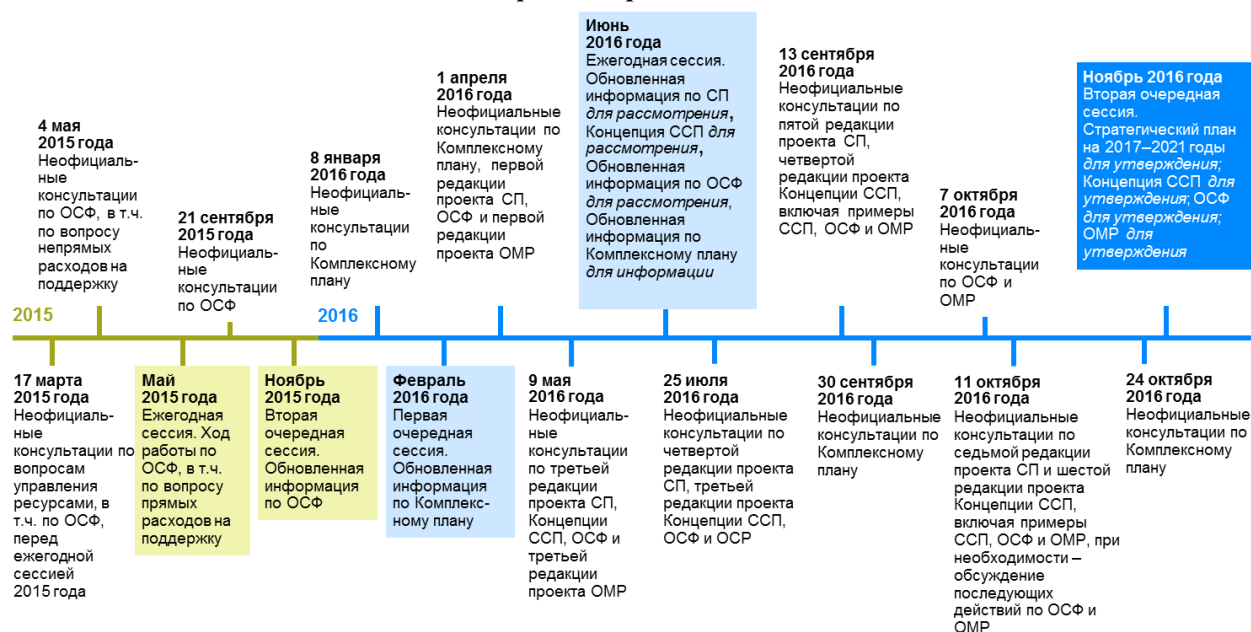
4 мая 2015 года Неофициальные консультации по ОСФ, в т.ч. по вопросу непрямых расходов на поддержку

21 сентября 2015 года Неофициальные консультации по ОСФ

8 января 2016 года Неофициальные консультации по Комплексному плану

1 апреля 2016 года Неофициальные консультации по Комплексному плану, первой редакции проекта СП, ОСФ и первой редакции проекта ОМР

Июнь 2016 года Ежегодная сессия. Обновленная информация по СП *для рассмотрения*, Концепция ССП *для рассмотрения*, Обновленная информация по ОСФ *для рассмотрения*, Обновленная информация по Комплексному плану *для информации*

13 сентября 2016 года Неофициальные консультации по пятой редакции проекта СП, четвертой редакции проекта Концепции ССП, включая примеры ССП, ОСФ и ОМР

7 октября 2016 года Неофициальные консультации по ОСФ и ОМР

Ноябрь 2016 года Вторая очередная сессия. Стратегический план на 2017–2021 годы *для утверждения;* Концепция ССП *для утверждения*; ОСФ *для утверждения;* ОМР *для утверждения*

2015

2016

17 марта 2015 года Неофициальные консультации по вопросам управления ресурсами, в т.ч. по ОСФ, перед ежегодной сессией 2015 года

Май 2015 года Ежегодная сессия. Ход работы по ОСФ, в т.ч. по вопросу прямых расходов на поддержку

Ноябрь 2015 года Вторая очередная сессия. Обновленная информация по ОСФ

Февраль 2016 года Первая очередная сессия. Обновленная информация по Комплексному плану

9 мая 2016 года Неофициальные консультации по третьей редакции проекта СП, Концепции ССП, ОСФ и третьей редакции проекта ОМР

25 июля 2016 года Неофициальные консультации по четвертой редакции проекта СП, третьей редакции проекта Концепции ССП, ОСФ и ОСР

30 сентября 2016 года Неофициальные консультации по Комплексному плану

11 октября 2016 года Неофициальные консультации по седьмой редакции проекта СП и шестой редакции проекта Концепции ССП, включая примеры ССП, ОСФ и ОМР, при необходимости – обсуждение последующих действий по ОСФ и ОМР

24 октября 2016 года Неофициальные консультации по Комплексному плану